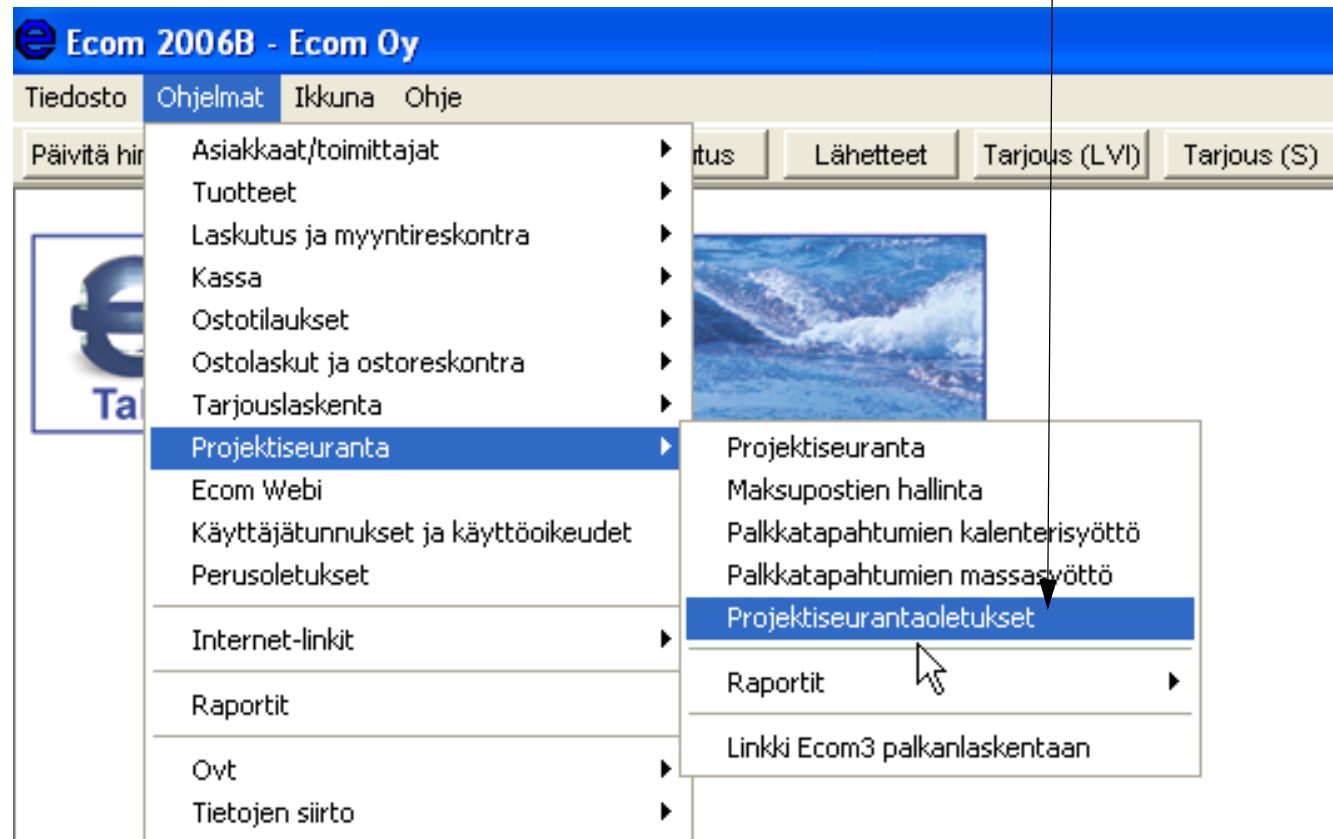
Ecom 2006B - Ecom Oy

Tiedosto Ohjelmat Ikkuna Ohje

Päivitä hin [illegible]utus Lähetteet Tarjous (LVI) Tarjous (S)

Asiakkaat/toimittajat
Tuotteet
Laskutus ja myyntireskontra
Kassa
Ostotilaukset
Ostolaskut ja ostoreskontra
Tarjouslaskenta
Projektiseuranta
Ecom Webi
Käyttäjätunnukset ja käyttöoikeudet
Perusoletukset
Internet-linkit
Raportit
Ovt
Tietojen siirto

Projektiseuranta
Maksupostien hallinta
Palkkatapahtumien kalenterisyöttö
Palkkatapahtumien massasyöttö
Projektiseurantaoletukset
Raportit
Linkki Ecom3 palkanlaskentaan

Ta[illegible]